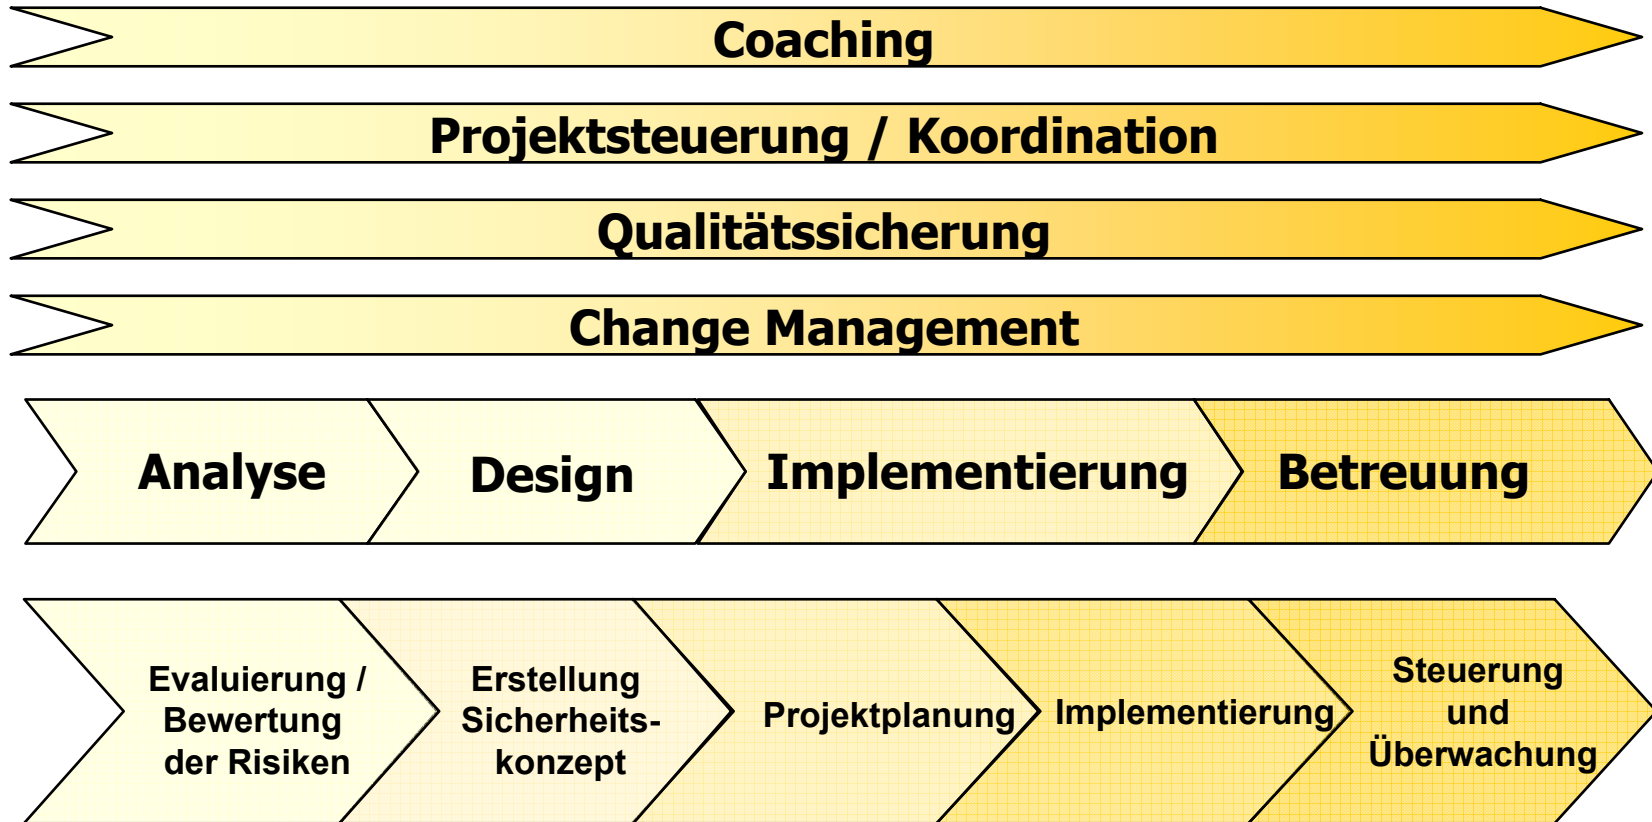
Coaching

Projektsteuerung / Koordination

Qualitätssicherung

Change Management

Analyse

Design

Implementierung

Betreuung

Evaluierung / Bewertung der Risiken

Erstellung Sicherheitskonzept

Projektplanung

Implementierung

Steuerung und Überwachung